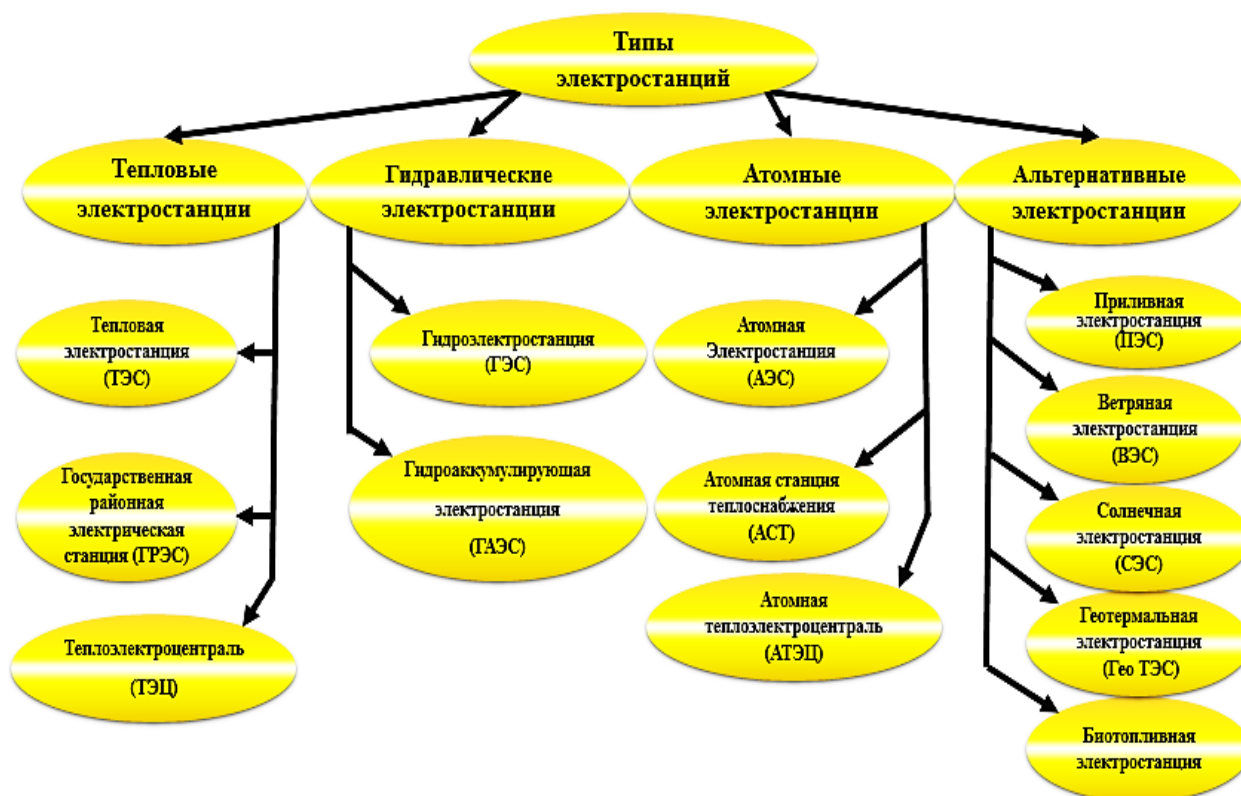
Типы электростанций

Тепловые электростанции

Гидравлические электростанции

Атомные электростанции

Альтернативные электростанции

Тепловая электростанция (ТЭС)

Государственная районная электрическая станция (ГРЭС)

Теплоэлектроцентраль (ТЭЦ)

Гидроэлектростанция (ГЭС)

Гидроаккумулирующая электростанция (ГАЭС)

Атомная Электростанция (АЭС)

Атомная станция теплоснабжения (АСТ)

Атомная теплоэлектроцентраль (АТЭЦ)

Приливная электростанция (ПЭС)

Ветряная электростанция (ВЭС)

Солнечная электростанция (СЭС)

Геотермальная электростанция (Гео ТЭС)

Биотопливная электростанция